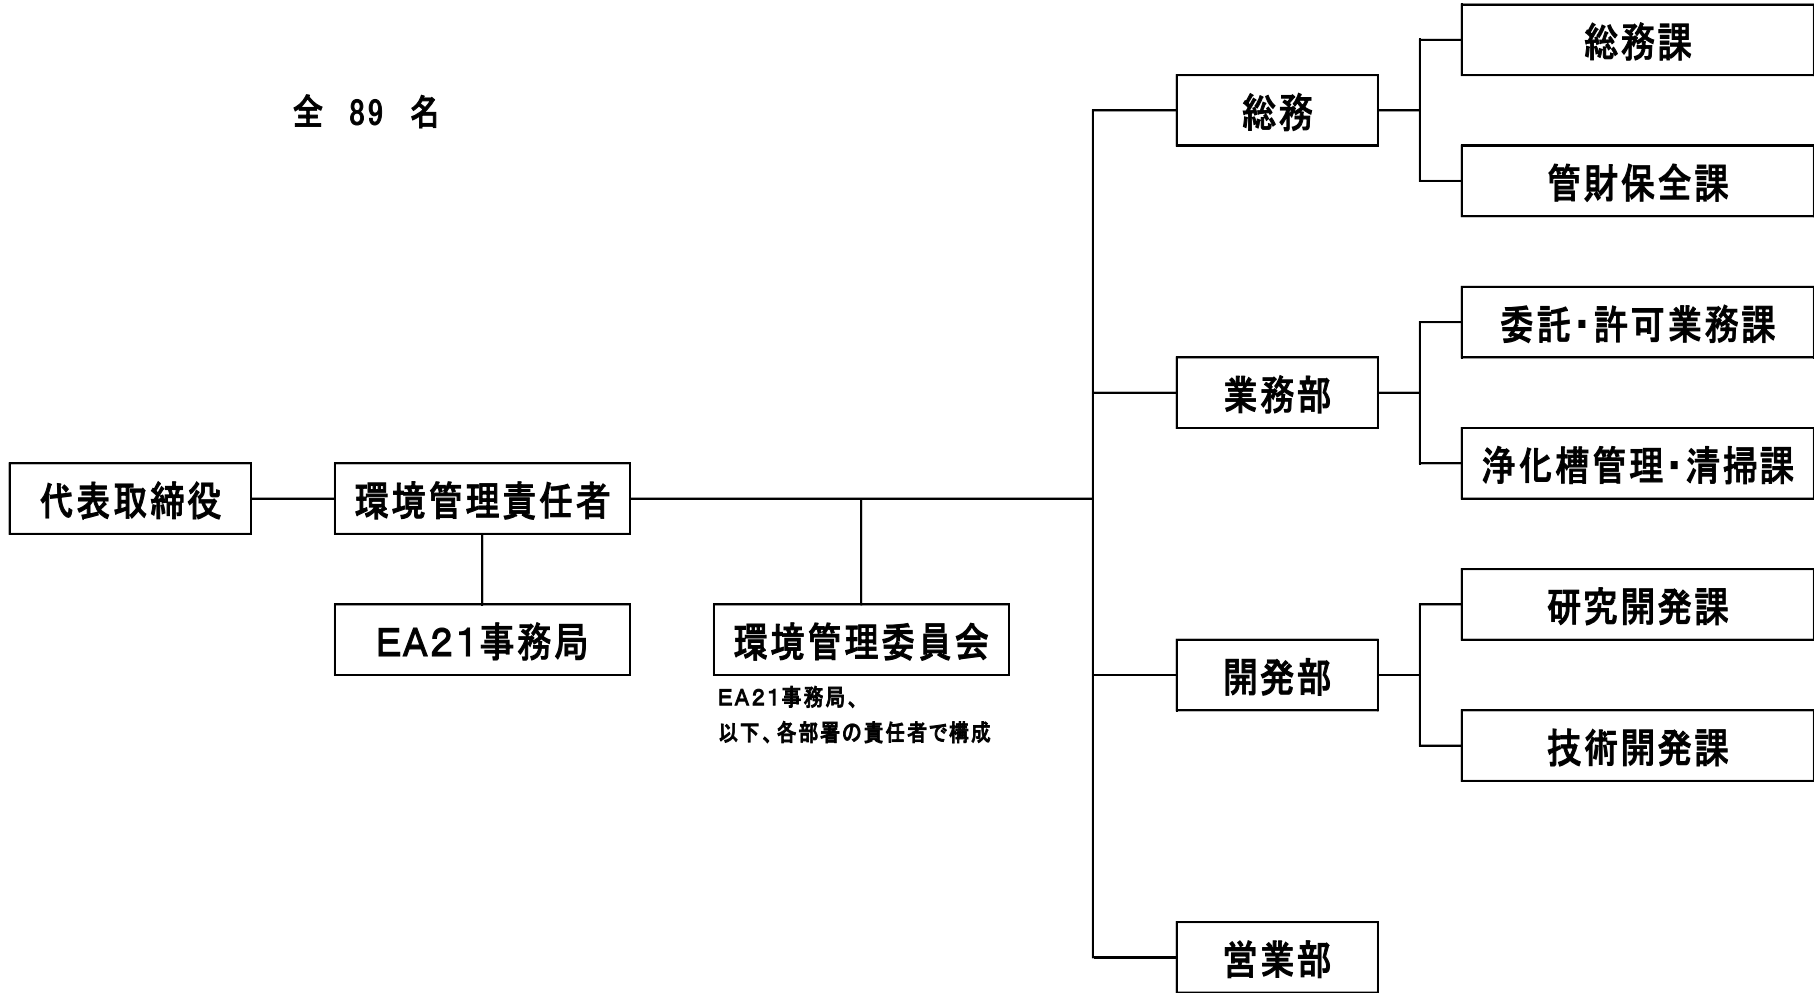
全 89 名

代表取締役

環境管理責任者

EA21事務局

環境管理委員会

EA21事務局、
以下、各部署の責任者で構成

総務

総務課

管財保全課

業務部

委託・許可業務課

浄化槽管理・清掃課

開発部

研究開発課

技術開発課

営業部